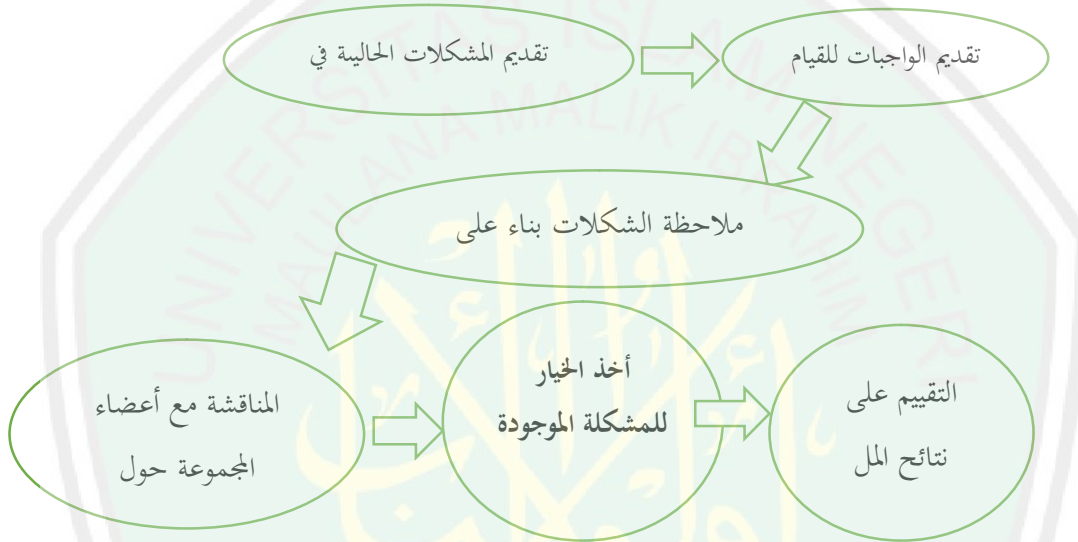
تقديم المشكلات الحالية في

تقديم الواجبات للقيام

ملاحظة الشكلات بناء على

المناقشة مع أعضاء المجموعة حول

أخذ الخيار للمشكلة الموجودة

التقييم على نتائح المل

UNIVERSITAS ISLAM NEGERI MAULANA MALIK IBRAHIM